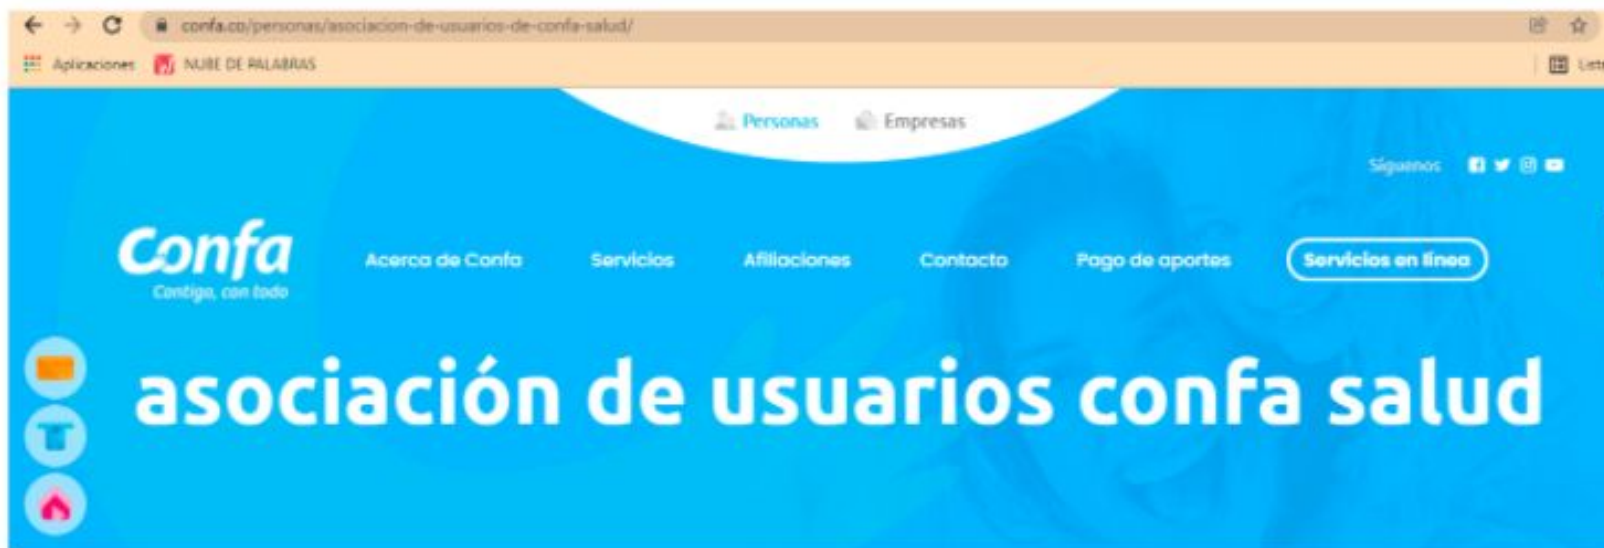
confa.co/personas/asociacion-de-usuarios-de-confa-salud/

Aplicaciones NUBE DE PALABRAS

Lect

Personas Empresas

Síguenos

Confa
Contigo, con todo

Acerca de Confa Servicios Afiliaciones Contacto Pago de aportes Servicios en línea

asociación de usuarios confa salud